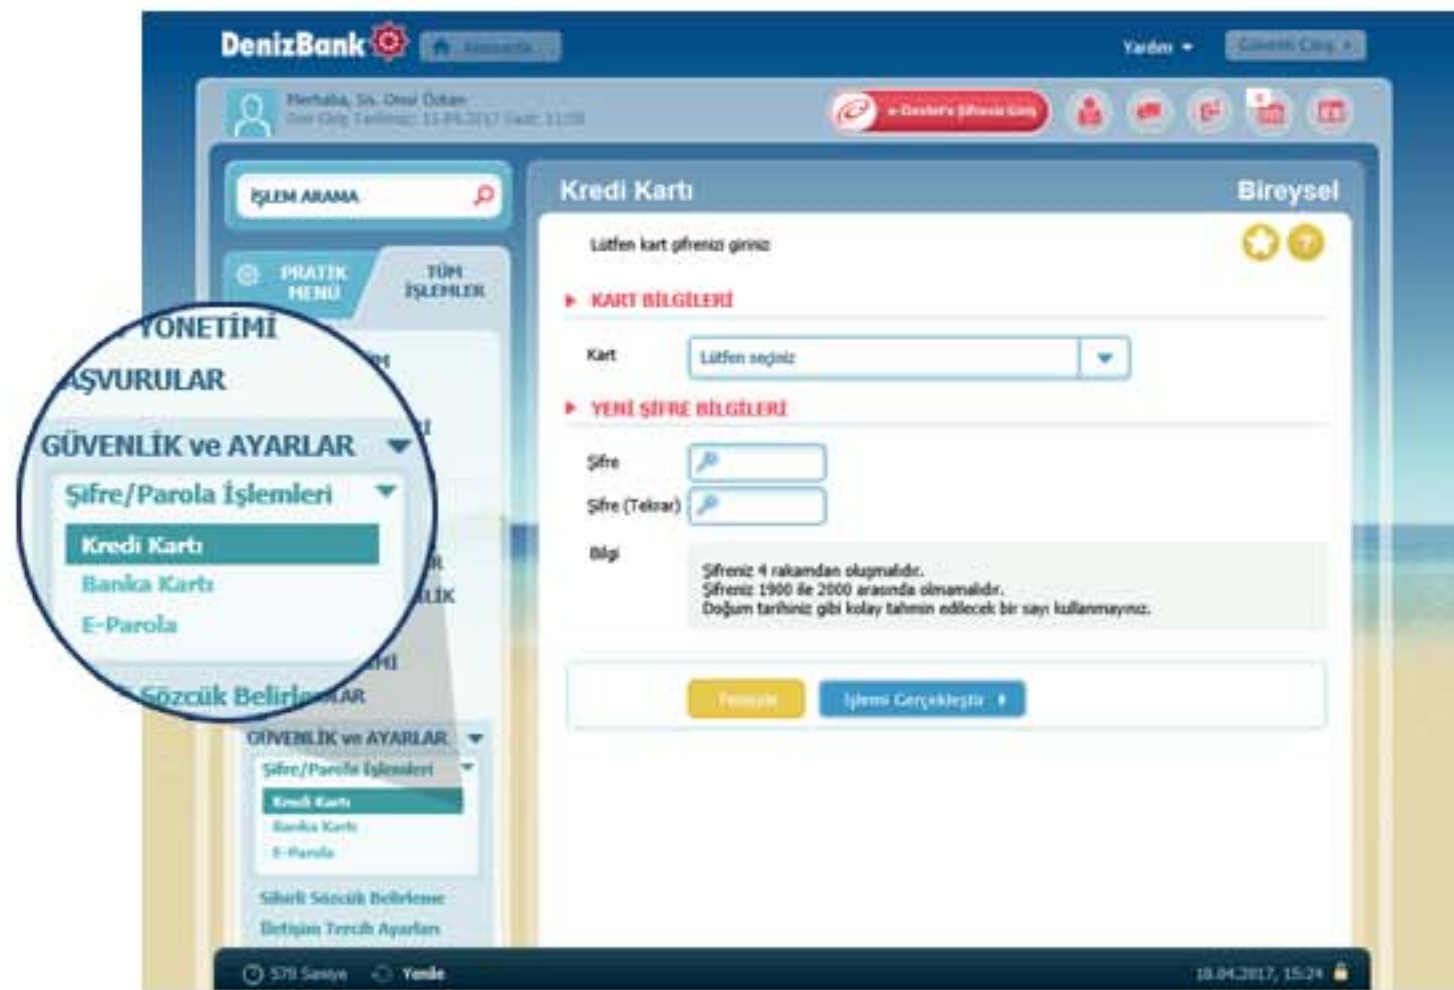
DenizBank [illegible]

Yardım

Merhaba, Sn. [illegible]

e-Devlet'e Şifresiz Giriş

İŞLEM ARAMA

PRATİK MENÜ

TÜM İŞLEMLER

YÖNETİMİ

AŞVURULAR

GÜVENLİK ve AYARLAR

Şifre/Parola İşlemleri

Kredi Kartı

Banka Kartı

E-Parola

Sözcük Belirleme

GÜVENLİK ve AYARLAR

Şifre/Parola İşlemleri

Kredi Kartı

Banka Kartı

E-Parola

Sihirli Sözcük Belirleme

İletişim Tercih Ayarları

Kredi Kartı

Bireysel

Lütfen kart şifrenizi giriniz

KART BİLGİLERİ

Kart

Lütfen seçiniz

YENİ ŞİFRE BİLGİLERİ

Şifre

Şifre (Tekrar)

Bilgi

Şifreniz 4 rakamdan oluşmalıdır.
Şifreniz 1900 ile 2000 arasında olmamalıdır.
Doğum tarihiniz gibi kolay tahmin edilecek bir sayı kullanmayınız.

Temizle

İşlemi Gerçekleştir

579 Saniye

Yenile

18.04.2017, 15:24